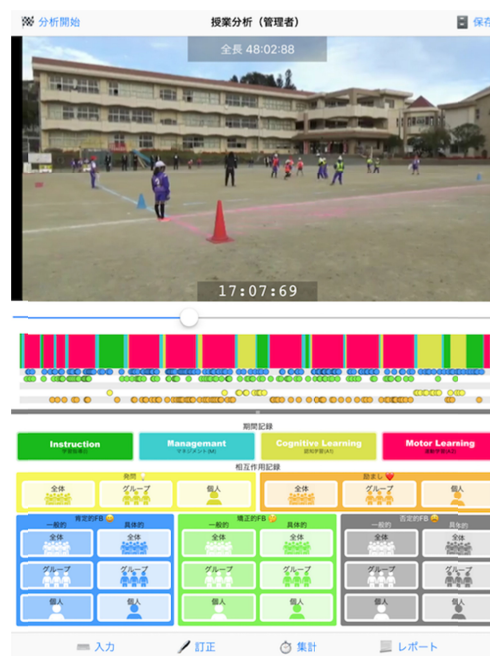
分析開始

授業分析（管理者）

保存

全長 48:02:88

17:07:69

期間記録

Instruction
学習指導(I)

Managemant
マネジメント(M)

Cognitive Learning
認知学習(A1)

Motor Learning
運動学習(A2)

相互作用記録

発問

全体

グループ

個人

励まし

全体

グループ

個人

肯定的FB

一般的

具体的

全体

全体

グループ

グループ

個人

個人

矯正的FB

一般的

具体的

全体

全体

グループ

グループ

個人

個人

否定的FB

一般的

具体的

全体

全体

グループ

グループ

個人

個人

入力

訂正

集計

レポート